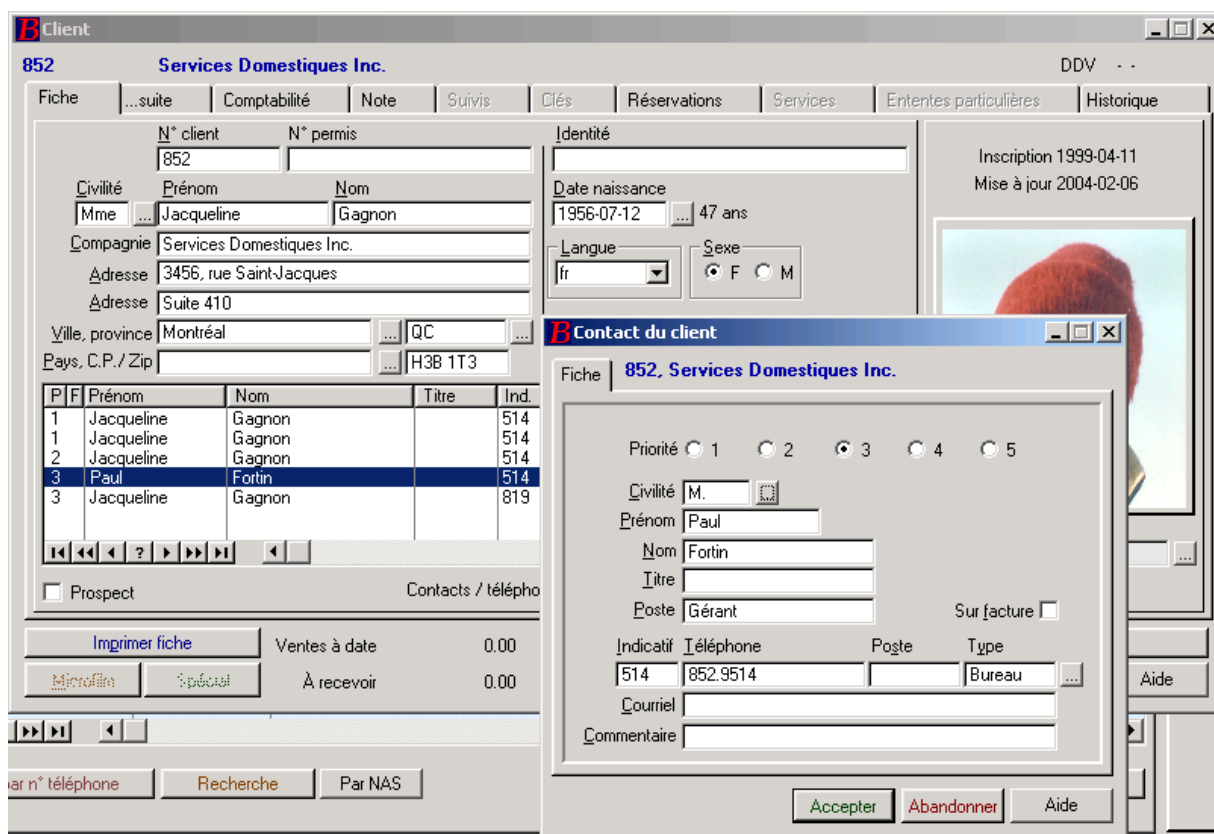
B Client

852 Services Domestiques Inc. DDV - -

Fiche | ...suite | Comptabilité | Note | Suivis | Clés | Réservations | Services | Ententes particulières | Historique

N° client
852
N° permis

Identité

Inscription 1999-04-11
Mise à jour 2004-02-06

Civilité Mme ...
Prénom Jacqueline
Nom Gagnon

Date naissance
1956-07-12 ... 47 ans

Compagnie Services Domestiques Inc.
Adresse 3456, rue Saint-Jacques
Adresse Suite 410
Ville, province Montréal ... QC ...
Pays, C.P./ Zip ... H3B 1T3

Langue
fr

Sexe
F M

| P | F | Prénom | Nom | Titre | Ind. |
|---|---|---|---|---|---|
| 1 | | Jacqueline | Gagnon | | 514 |
| 1 | | Jacqueline | Gagnon | | 514 |
| 2 | | Jacqueline | Gagnon | | 514 |
| 3 | | Paul | Fortin | | 514 |
| 3 | | Jacqueline | Gagnon | | 819 |

Prospect
Contacts / télépho

Imprimer fiche
Ventes à date 0.00
Microfilm
Spécial
À recevoir 0.00

ar n° téléphone
Recherche
Par NAS

Aide

B Contact du client

Fiche
852, Services Domestiques Inc.

Priorité 1 2 3 4 5

Civilité M.
Prénom Paul
Nom Fortin
Titre
Poste Gérant
Sur facture

Indicatif 514
Téléphone 852.9514
Poste
Type Bureau ...
Courriel
Commentaire

Accepter Abandonner Aide